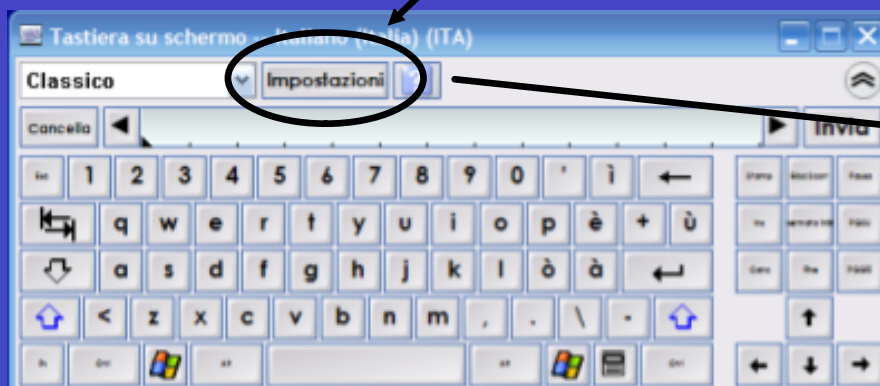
Tastiera su schermo - Italiano (Italia) (ITA)

Classico
Impostazioni

Cancella
Invia

Esc 1 2 3 4 5 6 7 8 9 0 ' ì

q w e r t y u i o p è + ù

a s d f g h j k l ò à

< z x c v b n m , . \ -

Fn Ctrl Alt Alt Ctrl

Stamp
Blocscorr
Pausa
Ins
Home
PGsu
Canc
Fine
PGgiù